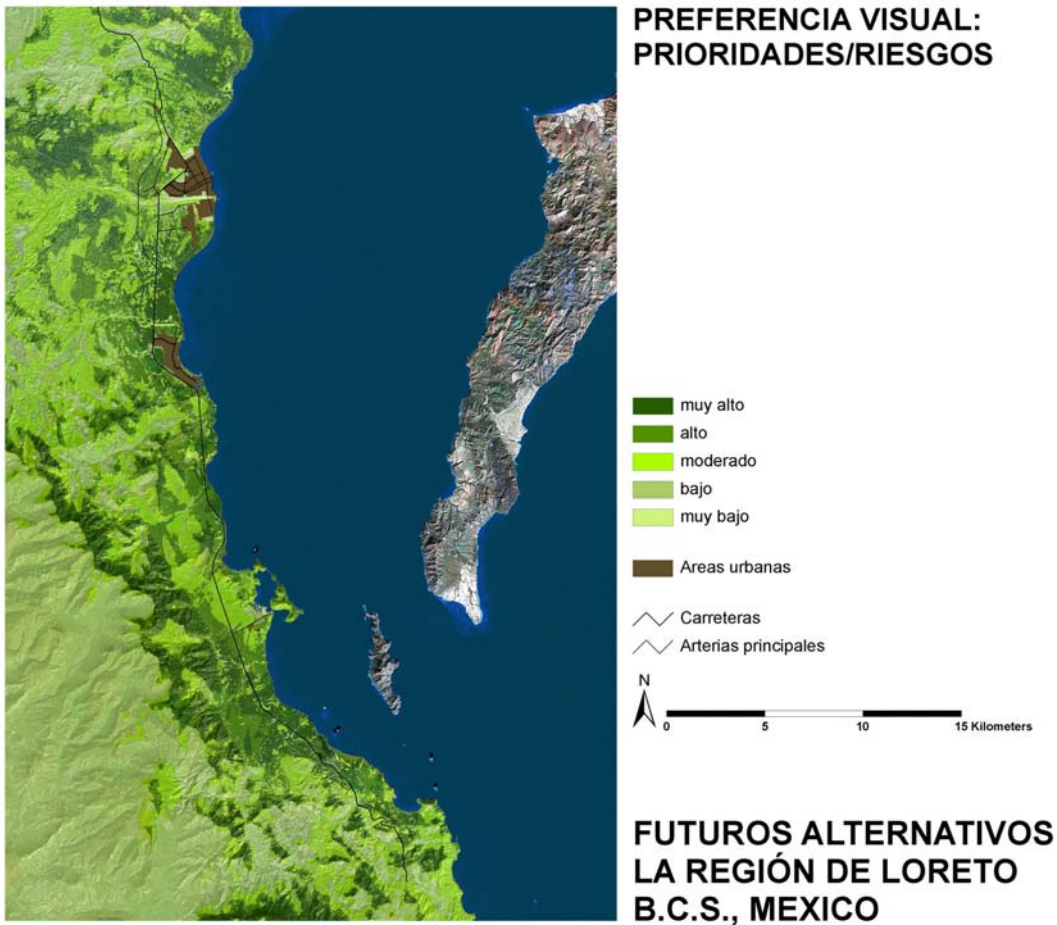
PREFERENCIA VISUAL:
PRIORIDADES/RIESGOS

muy alto
alto
moderado
bajo
muy bajo

Areas urbanas

Carreteras
Arterias principales

N
0 5 10 15 Kilometers

FUTUROS ALTERNATIVOS
LA REGIÓN DE LORETO
B.C.S., MEXICO